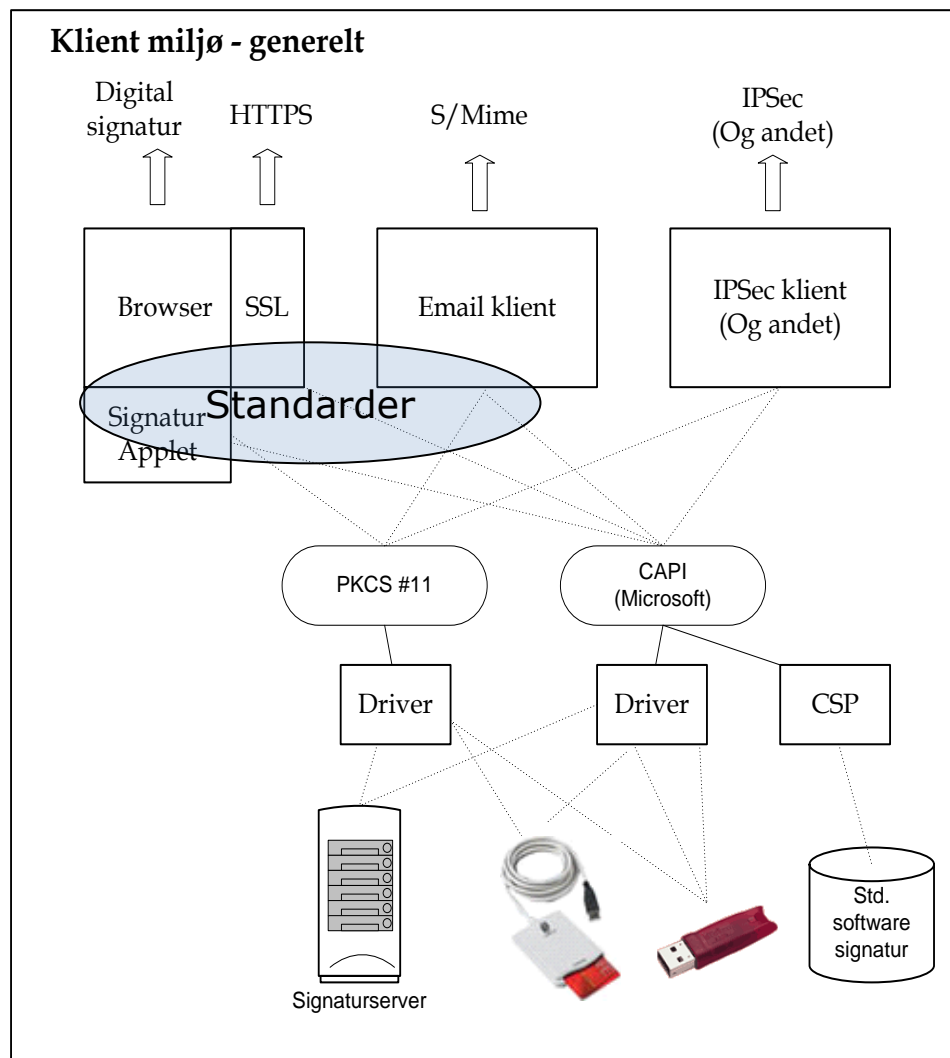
Klient miljø - generelt

Digital signatur

HTTPS

S/Mime

IPSec (Og andet)

Browser

SSL

Email klient

IPSec klient (Og andet)

Signatur Applet

Standarder

PKCS #11

CAPI (Microsoft)

Driver

Driver

CSP

Signaturserver

Std. software signatur